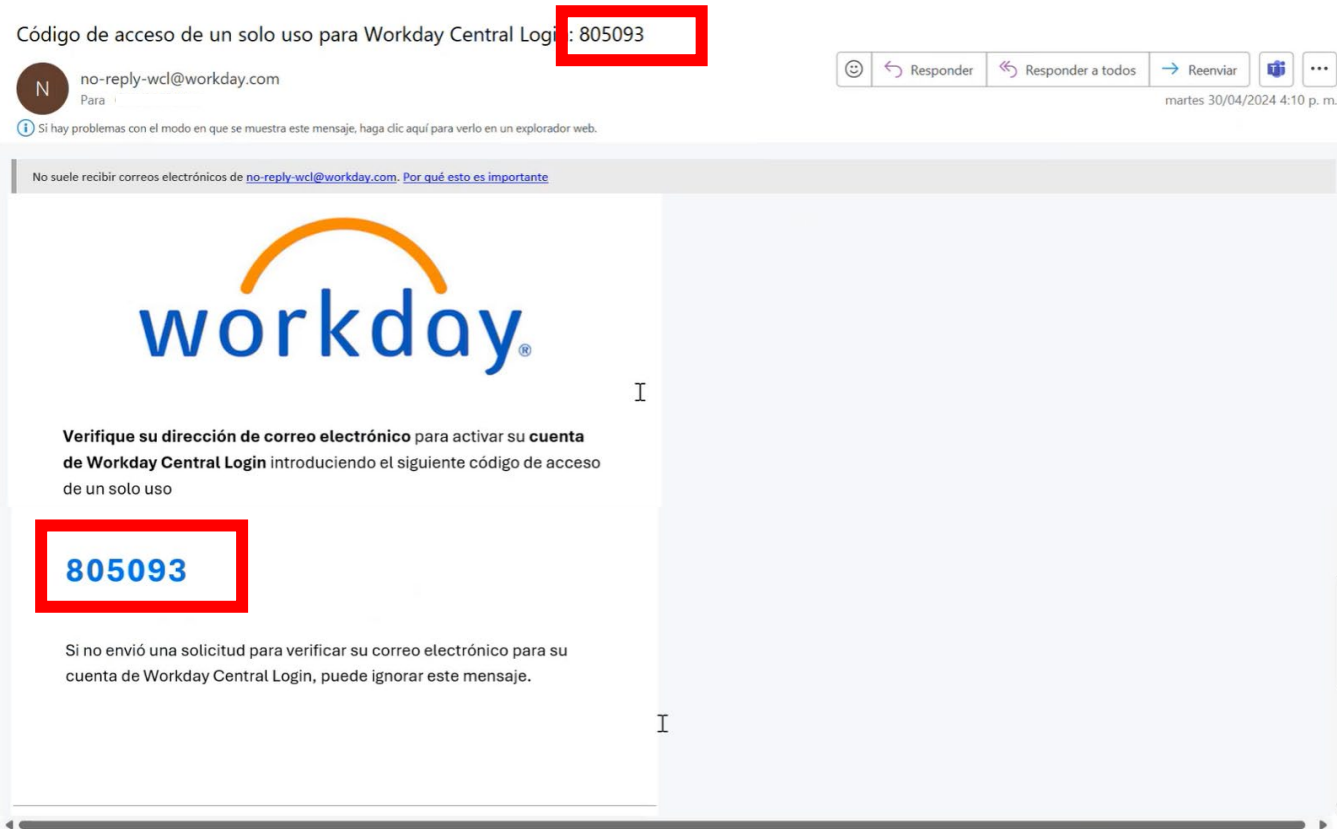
Código de acceso de un solo uso para Workday Central Logi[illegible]: 805093

N no-reply-wcl@workday.com
Para

Responder Responder a todos Reenviar ...

martes 30/04/2024 4:10 p. m.

Si hay problemas con el modo en que se muestra este mensaje, haga clic aquí para verlo en un explorador web.

No suele recibir correos electrónicos de no-reply-wcl@workday.com. Por qué esto es importante

workday®

**Verifique su dirección de correo electrónico** para activar su **cuenta de Workday Central Login** introduciendo el siguiente código de acceso de un solo uso

805093

Si no envió una solicitud para verificar su correo electrónico para su cuenta de Workday Central Login, puede ignorar este mensaje.